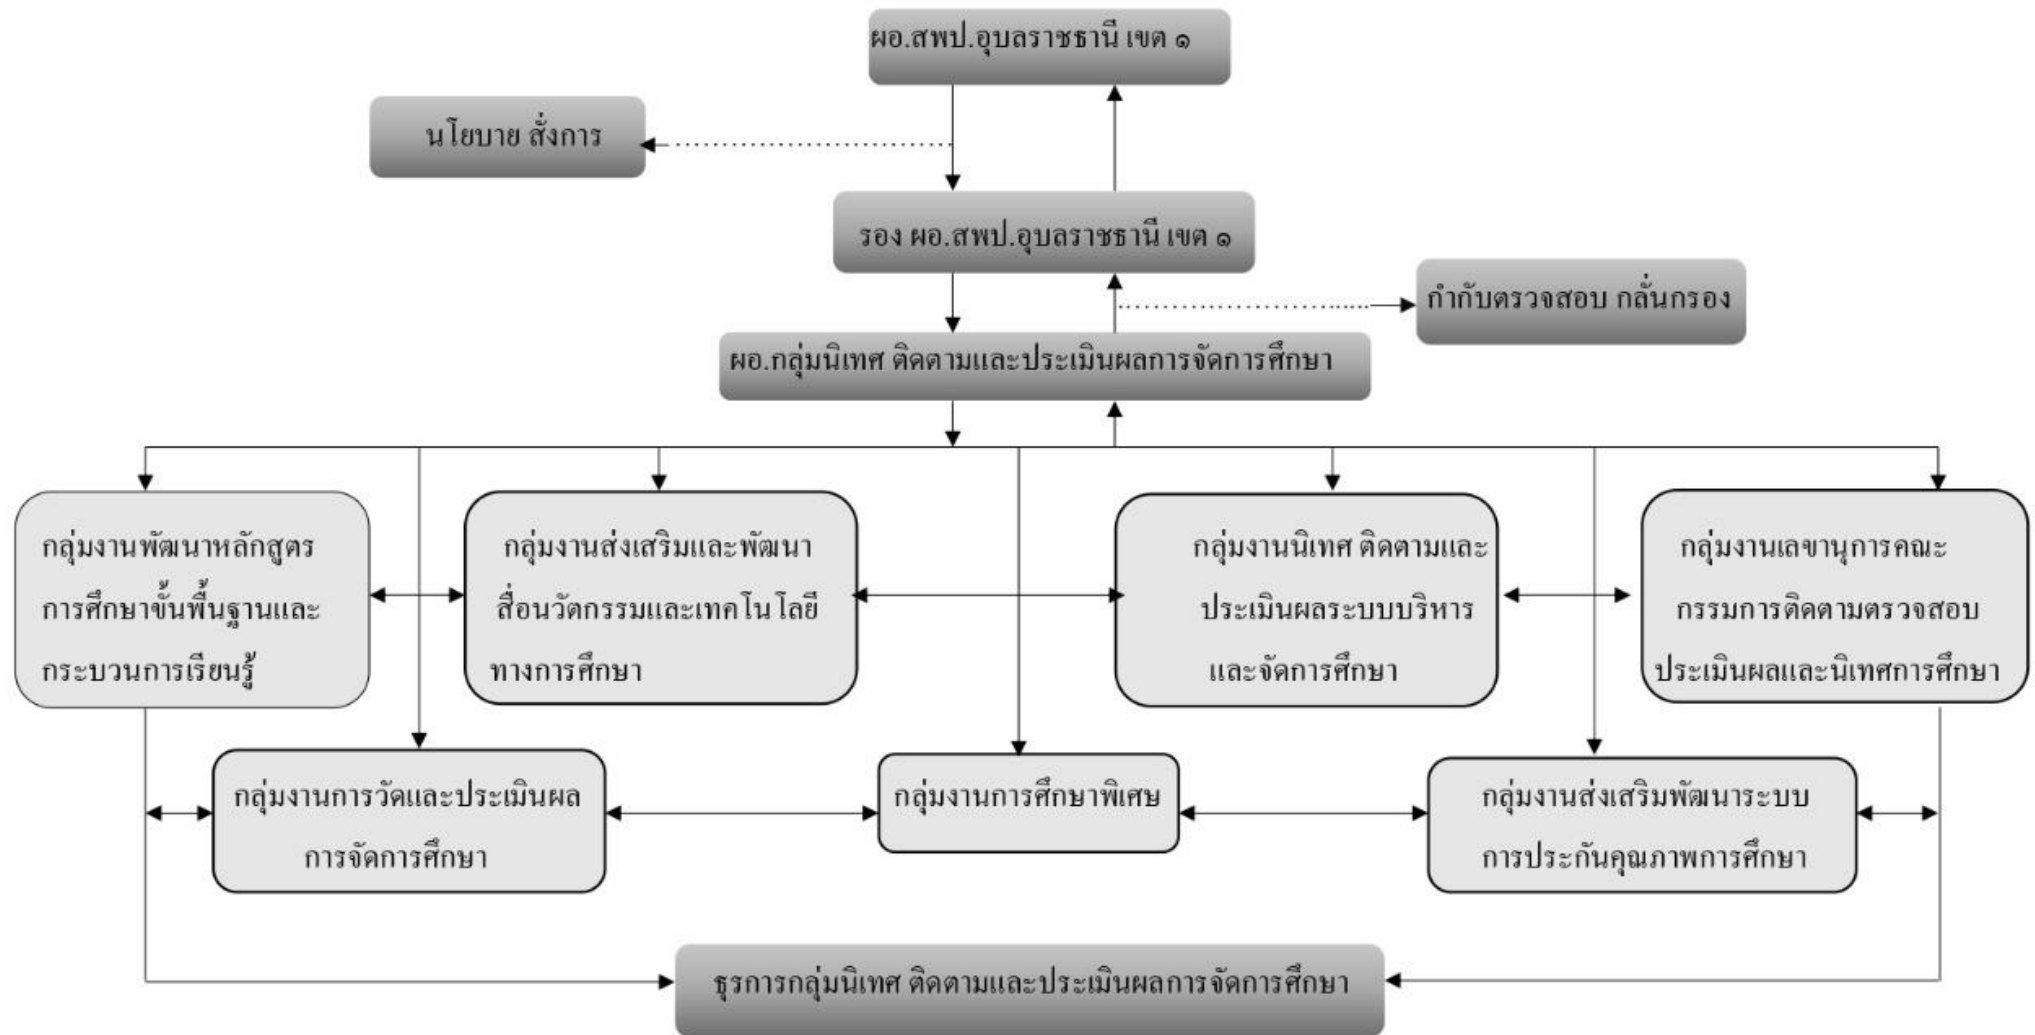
ผอ.สพป.อุบลราชธานี เขต ๑

นโยบาย สั่งการ

รอง ผอ.สพป.อุบลราชธานี เขต ๑

กำกับตรวจสอบ กลั่นกรอง

ผอ.กลุ่มนิเทศ ติดตามและประเมินผลการจัดการศึกษา

กลุ่มงานพัฒนาหลักสูตรการศึกษาขั้นพื้นฐานและกระบวนการเรียนรู้

กลุ่มงานส่งเสริมและพัฒนาสื่อนวัตกรรมและเทคโนโลยีทางการศึกษา

กลุ่มงานนิเทศ ติดตามและประเมินผลระบบบริหารและจัดการศึกษา

กลุ่มงานเลขานุการคณะกรรมการติดตามตรวจสอบประเมินผลและนิเทศการศึกษา

กลุ่มงานการวัดและประเมินผลการจัดการศึกษา

กลุ่มงานการศึกษาพิเศษ

กลุ่มงานส่งเสริมพัฒนาระบบการประกันคุณภาพการศึกษา

ธุรการกลุ่มนิเทศ ติดตามและประเมินผลการจัดการศึกษา